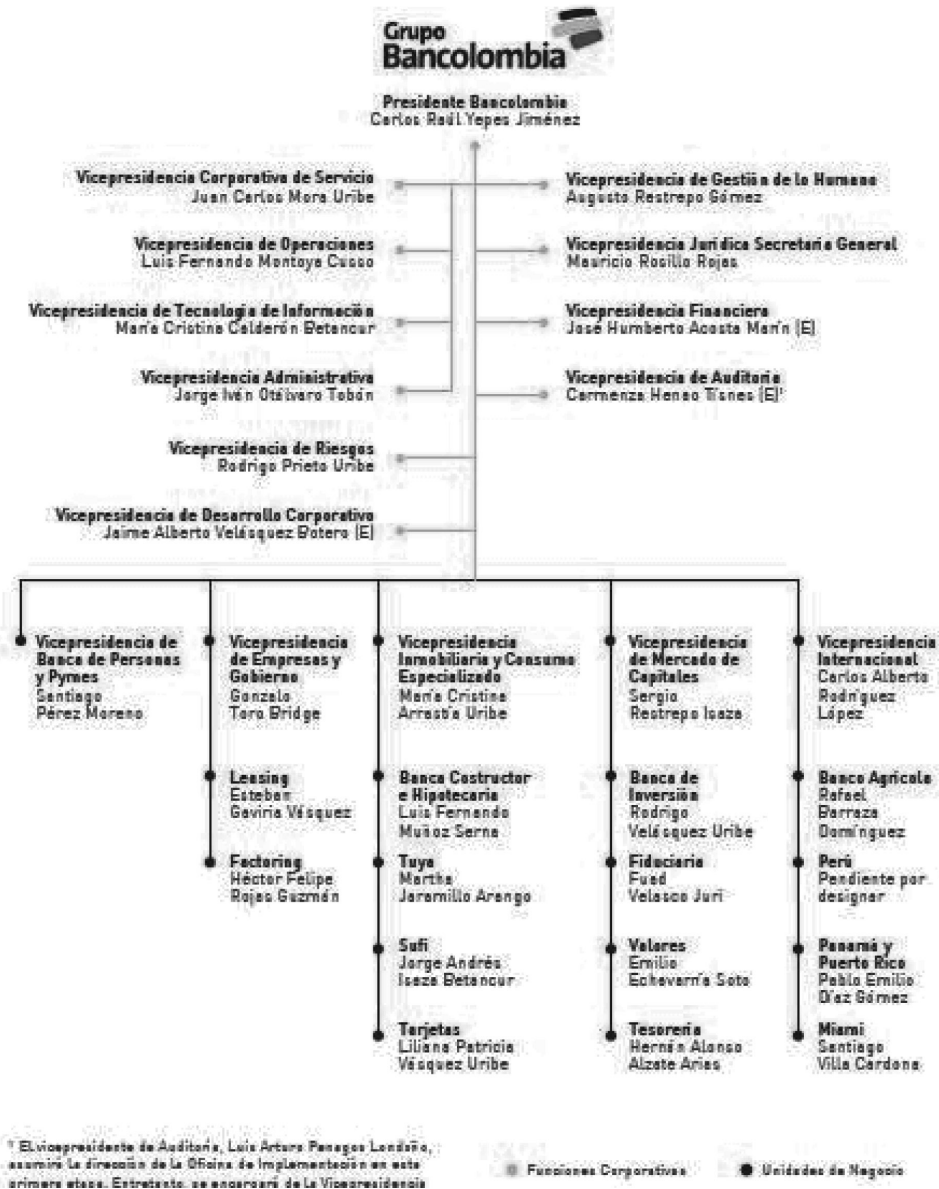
Grupo Bancolombia

Presidente Bancolombia
Carlos Raúl Yepes Jiménez

Vicepresidencia Corporativa de Servicio
Juan Carlos Mora Uribe

Vicepresidencia de Gestión de lo Humano
Augusto Restrepo Gómez

Vicepresidencia de Operaciones
Luis Fernando Montoya Cusso

Vicepresidencia Jurídica Secretaría General
Mauricio Rosillo Rojas

Vicepresidencia de Tecnología de Información
María Cristina Calderón Betancur

Vicepresidencia Financiera
José Humberto Acosta Marín (E)

Vicepresidencia Administrativa
Jorge Iván Otálvaro Tobón

Vicepresidencia de Auditoría
Carmenza Henao Tisnes (E)¹

Vicepresidencia de Riesgos
Rodrigo Prieto Uribe

Vicepresidencia de Desarrollo Corporativo
Jaime Alberto Velásquez Botero (E)

Vicepresidencia de Banca de Personas y Pymes
Santiago Pérez Moreno

Vicepresidencia de Empresas y Gobierno
Gonzalo Toro Bridge

Leasing
Esteban Gaviria Vásquez

Factoring
Héctor Felipe Rojas Guzmán

Vicepresidencia Inmobiliaria y Consumo Especializado
María Cristina Arrastía Uribe

Banca Constructor e Hipotecaria
Luis Fernando Muñoz Serna

Tuya
Martha Jaramillo Arango

Sufi
Jorge Andrés Isaza Betancur

Tarjetas
Liliana Patricia Vásquez Uribe

Vicepresidencia de Mercado de Capitales
Sergio Restrepo Isaza

Banca de Inversión
Rodrigo Velásquez Uribe

Fiduciaria
Fuad Velasco Jurí

Valores
Emilio Echeverría Soto

Tesorería
Hernán Alonso Alzate Arias

Vicepresidencia Internacional
Carlos Alberto Rodríguez López

Banco Agrícola
Rafael Barraza Domínguez

Perú
Pendiente por designar

Panamá y Puerto Rico
Pablo Emilio Díaz Gómez

Miami
Santiago Villa Cardona

¹ El vicepresidente de Auditoría, Luis Arturo Penagos Londoño, asumirá la dirección de la Oficina de Implementación en esta primera etapa. Entretanto, se encargará de la Vicepresidencia

Funciones Corporativas
Unidades de Negocio